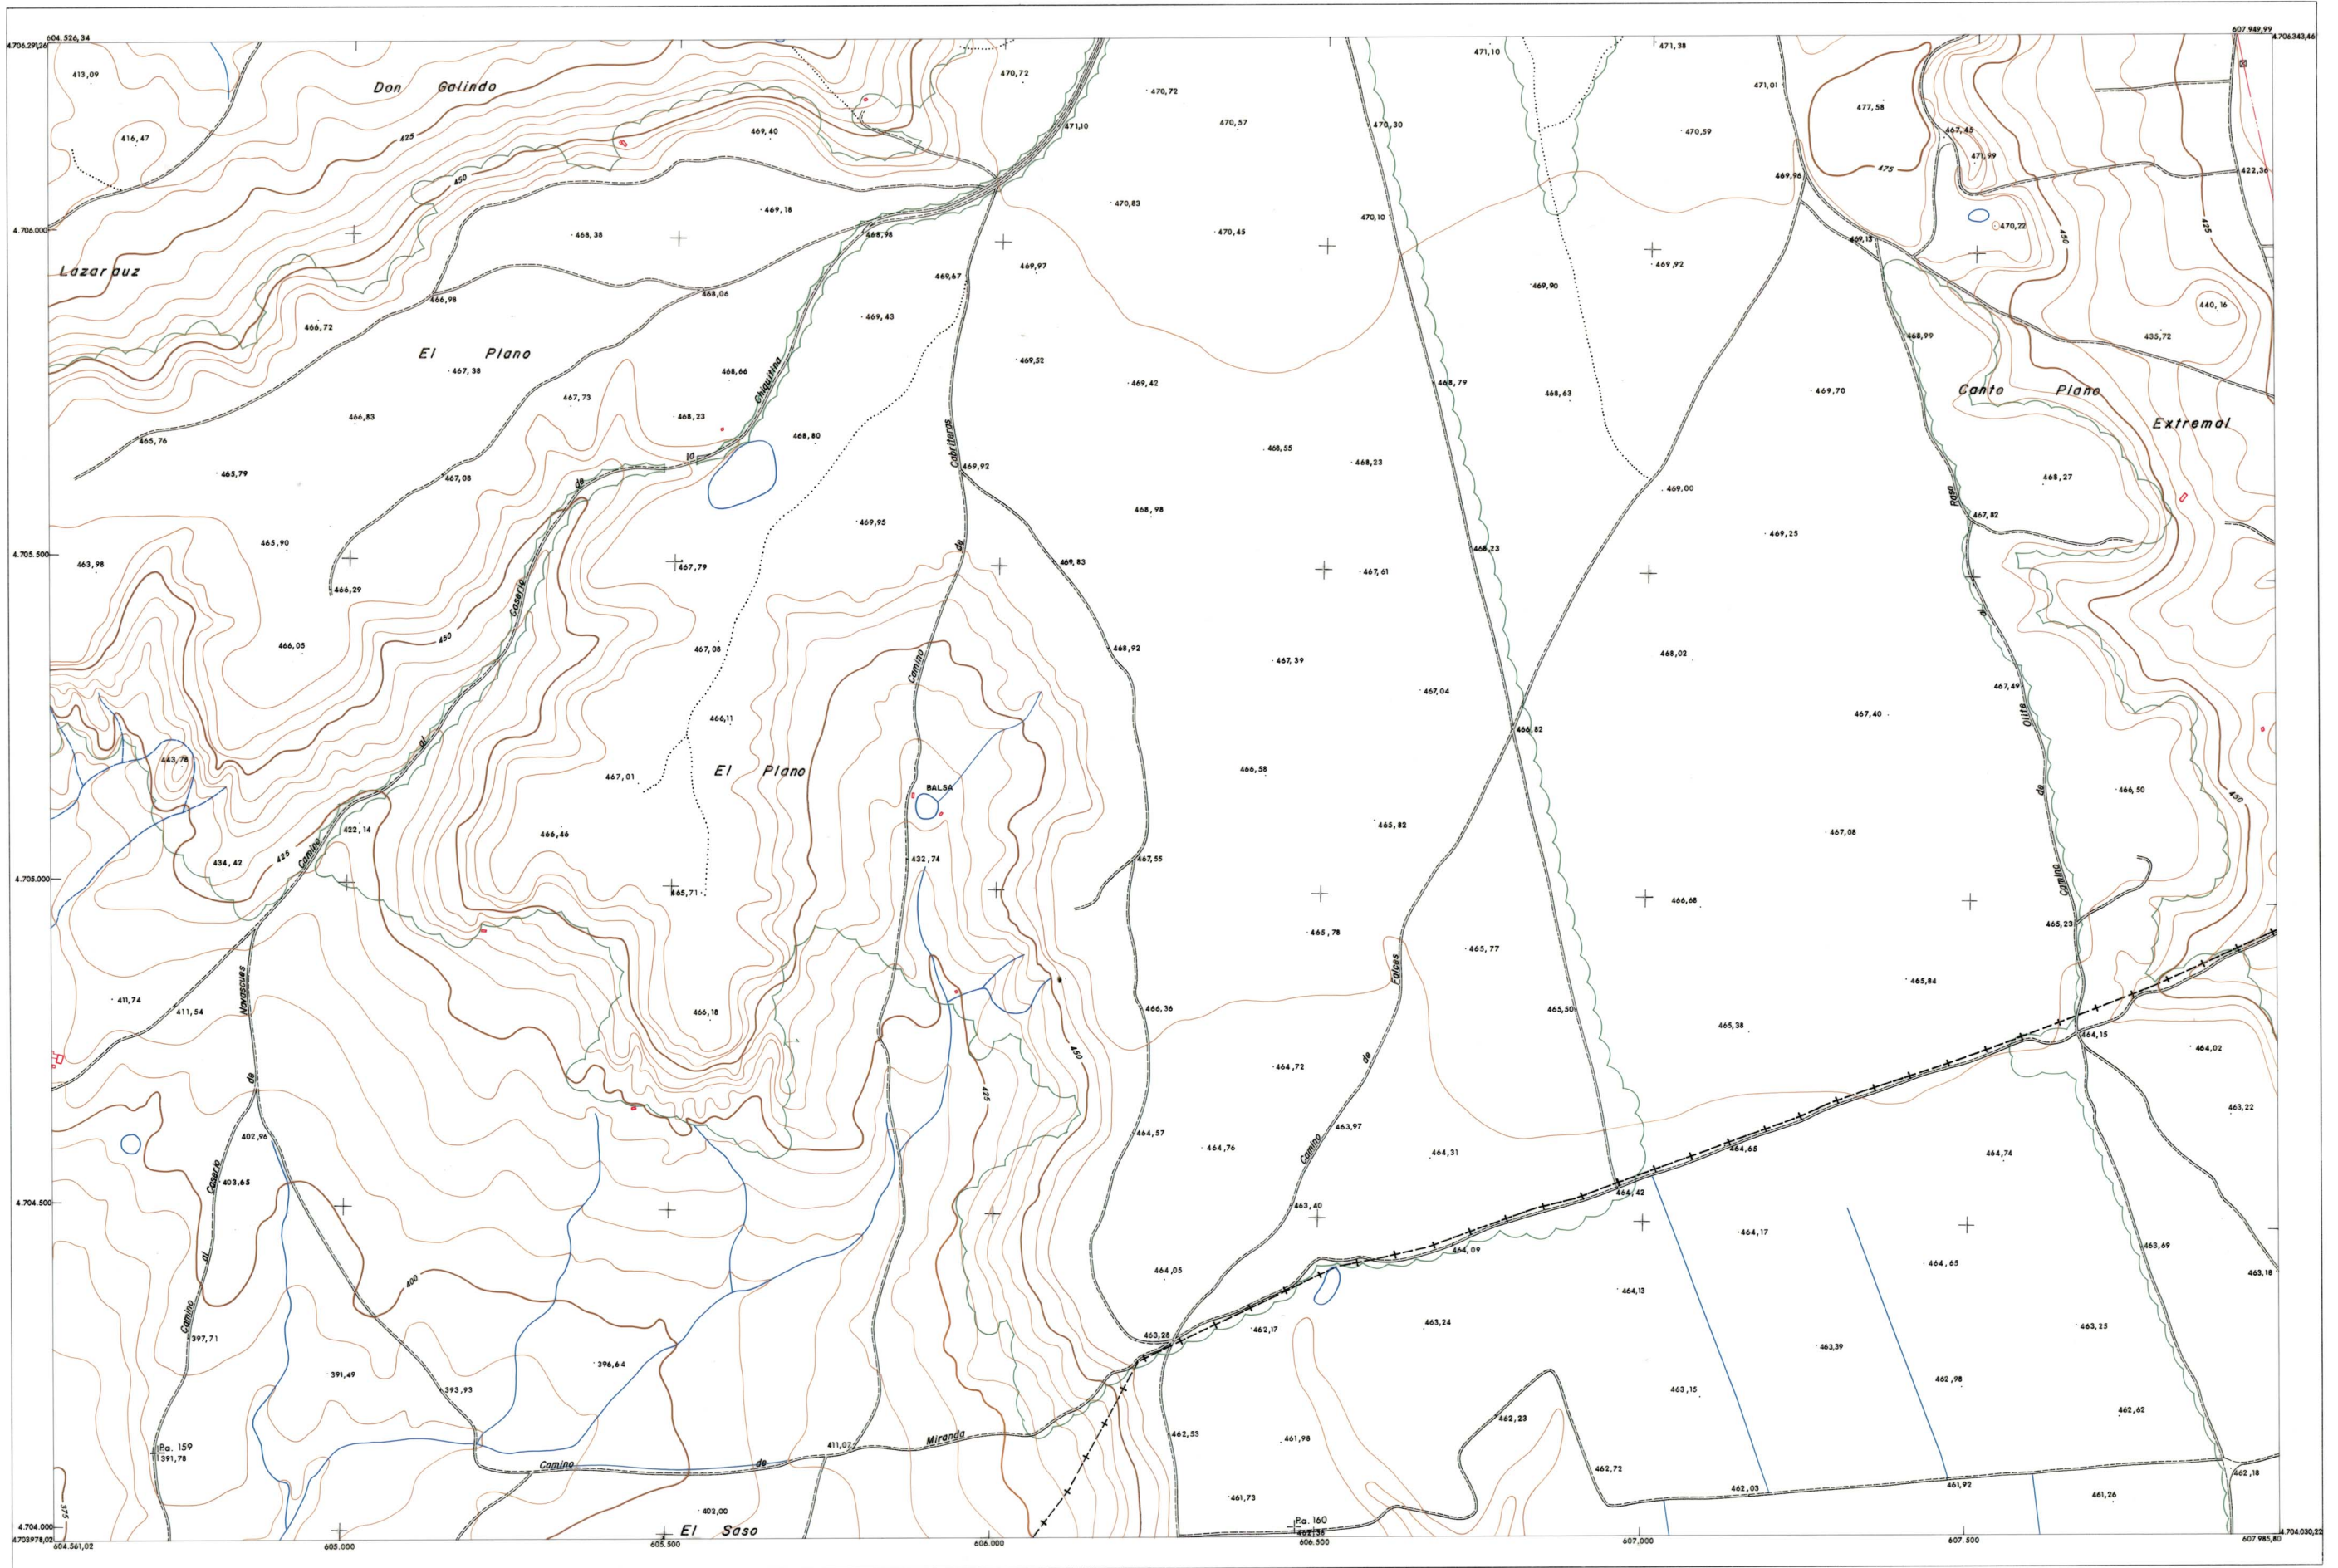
4.706.291,26 604.526,34
607.949,99 4.706343,46

Don Galindo

413,09
416,47
470,72
470,72
471,10
471,38
471,01
477,58
469,40
471,10
470,57
470,30
470,59
467,45
471,99
422,36
475
425
450
469,18
470,83
470,10
469,96
468,38
468,98
470,45
469,13
470,22
4.706.000
Lazarauz
469,67
469,97
469,92
450
425
466,98
468,06
469,90
440,16
466,72
469,43
468,99
435,72
El Plano
469,52
467,38
468,66
Chiquitina
469,42
468,79
468,63
469,70
Canto Plano
467,73
Cabriteros
466,83
468,23
468,80
Extremal
465,76
la
468,55
468,23
465,79
467,08
de
469,92
469,00
468,27
468,98
Raso
467,82
469,95
469,25
465,90
467,79
469,83
468,23
4.705.500
463,98
466,29
467,61
de
Caserio
450
466,05
467,08
468,92
467,39
468,02
Camino
467,49
467,04
466,11
466,82
467,40
Olite
al
443,78
El Plano
466,58
467,01
BALSA
466,50
de
465,82
450
422,14
466,46
467,08
434,42
425
Camino
432,74
467,55
4.705.000
465,71
466,68
Camino
465,23
465,78
465,77
Falces
Navascues
465,84
411,74
411,54
466,18
466,36
450
465,50
465,38
464,15
464,02
de
464,72
de
425
463,22
402,96
464,57
463,97
464,76
464,31
464,65
464,74
Caserio
403,65
Camino
464,42
4.704.500
463,40
464,17
464,09
463,69
al
400
464,05
464,65
463,18
464,13
463,24
463,28
462,17
463,25
Camino
397,71
463,39
396,64
391,49
462,98
393,93
463,15
462,23
462,62
462,53
411,02
Miranda
Pa. 159
391,78
461,98
Camino
de
462,72
462,03
461,92
462,18
402,00
461,73
461,26
375
Pa. 160
El Saso
4.704.000
4703978,02 604.561,02
605.000
605.500
606.000
606.500
607.000
607.500
4.704.030,22
607.985,80